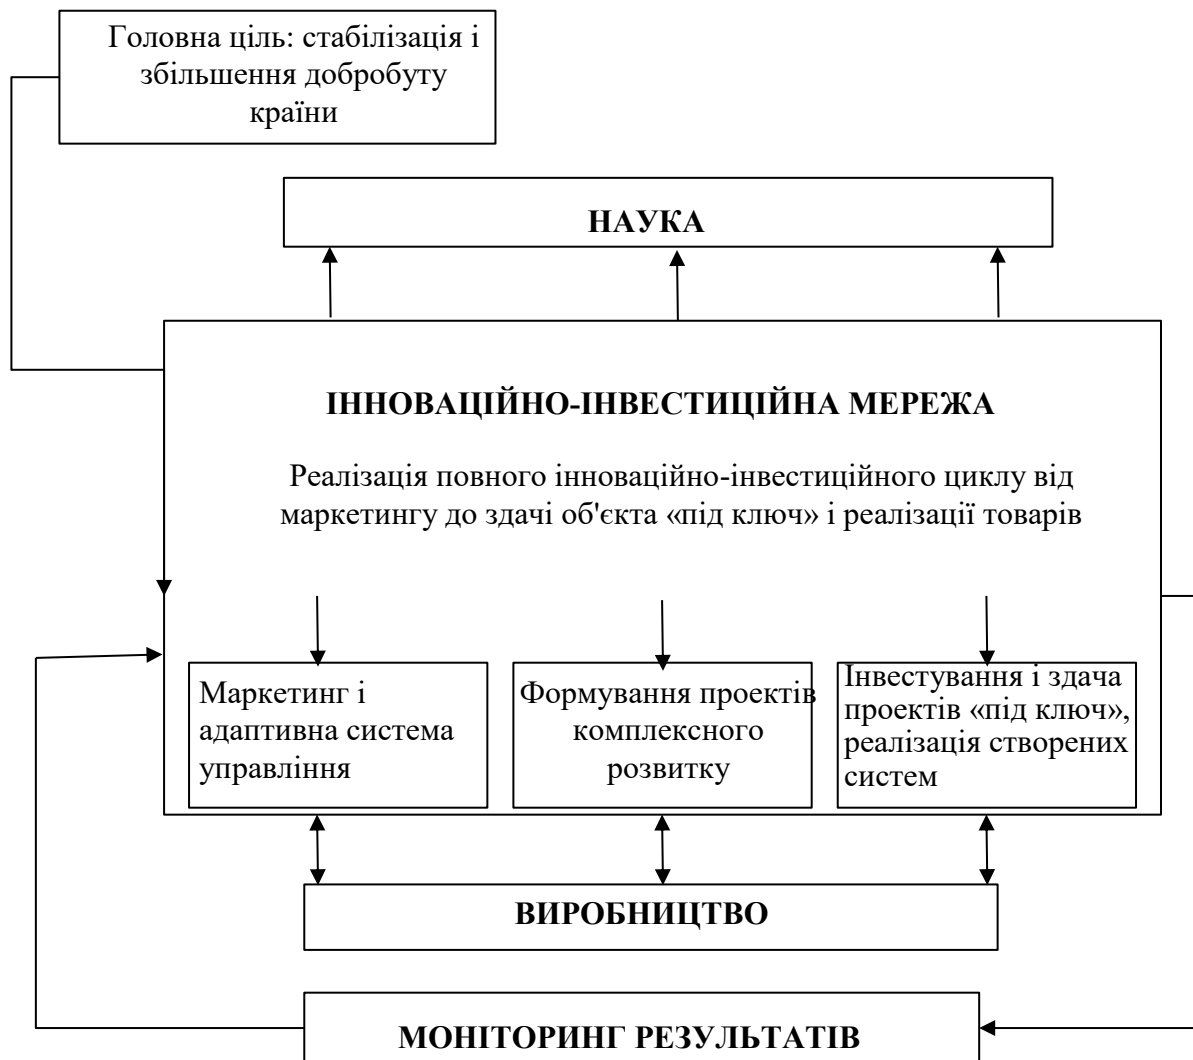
Головна ціль: стабілізація і збільшення добробуту країни

НАУКА

ІННОВАЦІЙНО-ІНВЕСТИЦІЙНА МЕРЕЖА

Реалізація повного інноваційно-інвестиційного циклу від маркетингу до здачі об'єкта «під ключ» і реалізації товарів

Маркетинг і адаптивна система управління

Формування проектів комплексного розвитку

Інвестування і здача проектів «під ключ», реалізація створених систем

ВИРОБНИЦТВО

МОНІТОРИНГ РЕЗУЛЬТАТІВ